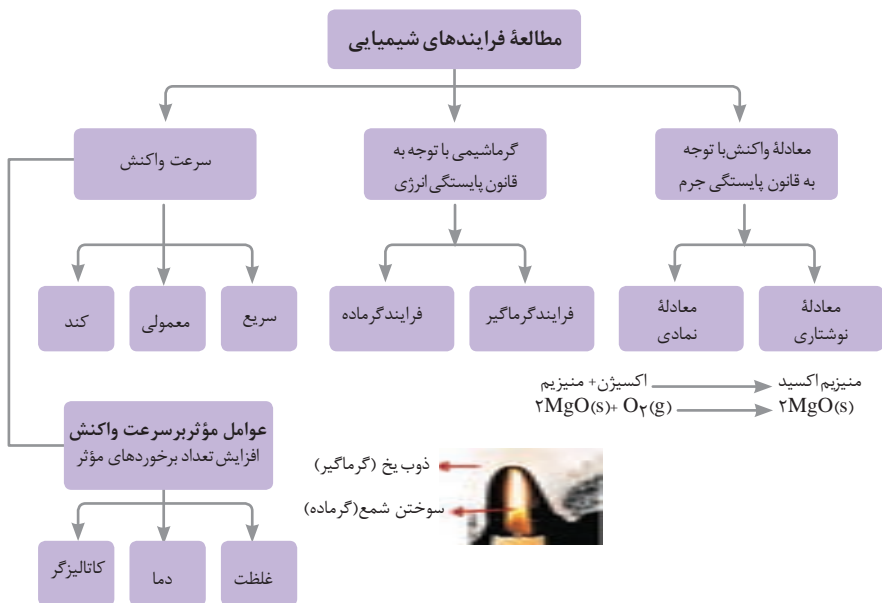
مطالعهٔ فرایندهای شیمیایی

معادلهٔ واکنش با توجه به قانون پایستگی جرم

گرماشیمی با توجه به قانون پایستگی انرژی

سرعت واکنش

معادلهٔ نوشتاری

معادلهٔ نمادی

فرایندگرماگیر

فرایندگرماده

سریع

معمولی

کند

منیزیم اکسید ← اکسیژن + منیزیم
$2MgO(s) \leftarrow 2MgO(s) + O_2(g)$

عوامل مؤثربرسرعت واکنش
افزایش تعداد برخوردهای مؤثر

ذوب یخ (گرماگیر)

سوختن شمع(گرماده)

غلظت

دما

کاتالیزگر